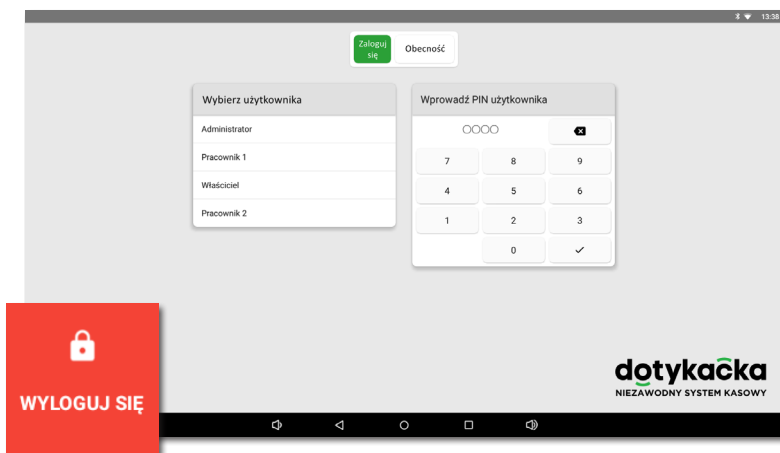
13:38

Zaloguj się

Obecność

Wybierz użytkownika

Administrator

Pracownik 1

Właściciel

Pracownik 2

Wprowadź PIN użytkownika

OOOO

| 7 | 8 | 9 |
|---|---|---|
| 4 | 5 | 6 |
| 1 | 2 | 3 |
|  | 0 | ✓ |

WYLOGUJ SIĘ

dotykačka
NIEZAWODNY SYSTEM KASOWY